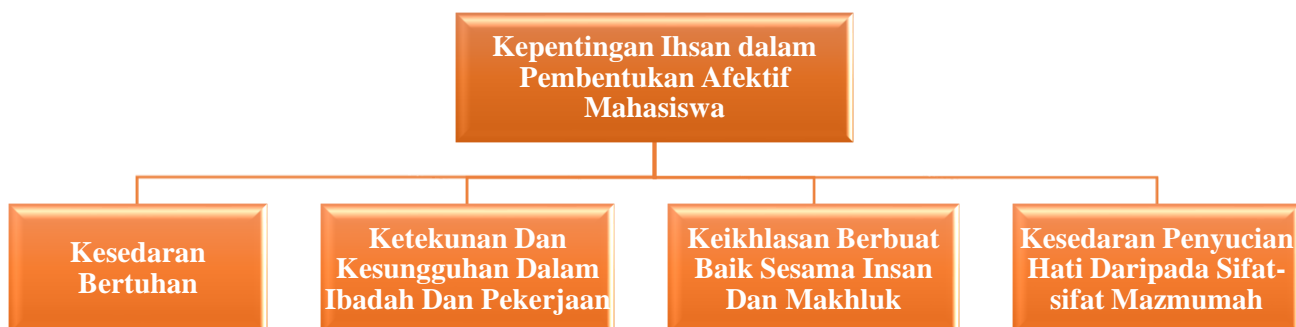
Kepentingan Ihsan dalam Pembentukan Afektif Mahasiswa

Kesedaran Bertuhan

Ketekunan Dan Kesungguhan Dalam Ibadah Dan Pekerjaan

Keikhlasan Berbuat Baik Sesama Insan Dan Makhluk

Kesedaran Penyucian Hati Daripada Sifat-sifat Mazmumah